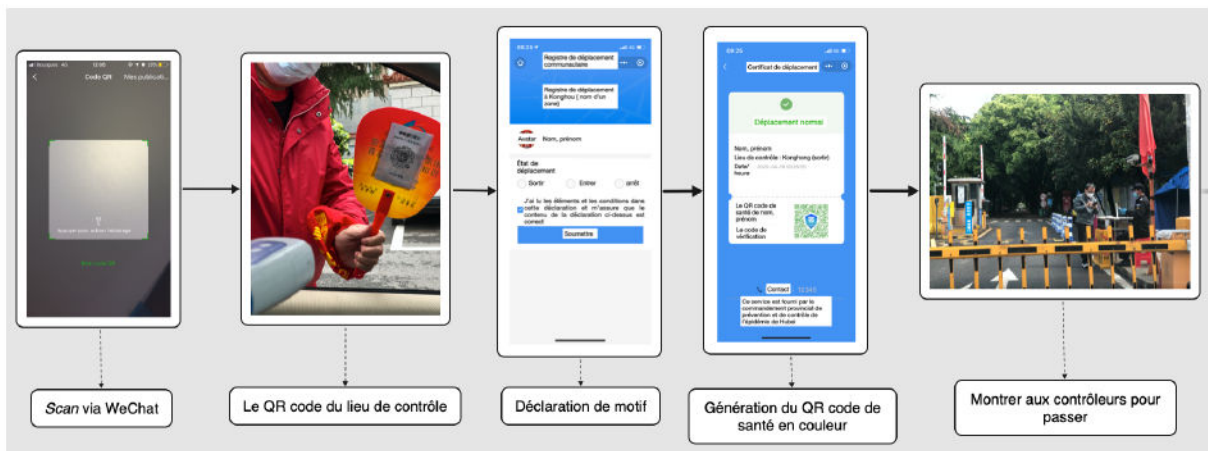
Bouygues 4G 12:05 25%

Code QR Mes publicati...

Scan via WeChat

Le QR code du lieu de contrôle

08:23

Registre de déplacement communautaire

Registre de déplacement à Konghou ( nom d'un zone)

Avatar Nom, prénom

État de déplacement

Sortir Entrer arrêt

J'ai lu les éléments et les conditions dans cette déclaration et m'assure que le contenu de la déclaration ci-dessus est correct

Soumettre

Déclaration de motif

08:25

Certificat de déplacement

Déplacement normal

Nom, prénom

Lieu de contrôle : Konghong (sortir)

Date/heure

Le QR code de santé de nom, prénom

Le code de vérification

Contact

Ce service est fourni par le commandement provincial de prévention et de contrôle de l'épidémie du Hubei

Génération du QR code de santé en couleur

Montrer aux contrôleurs pour passer